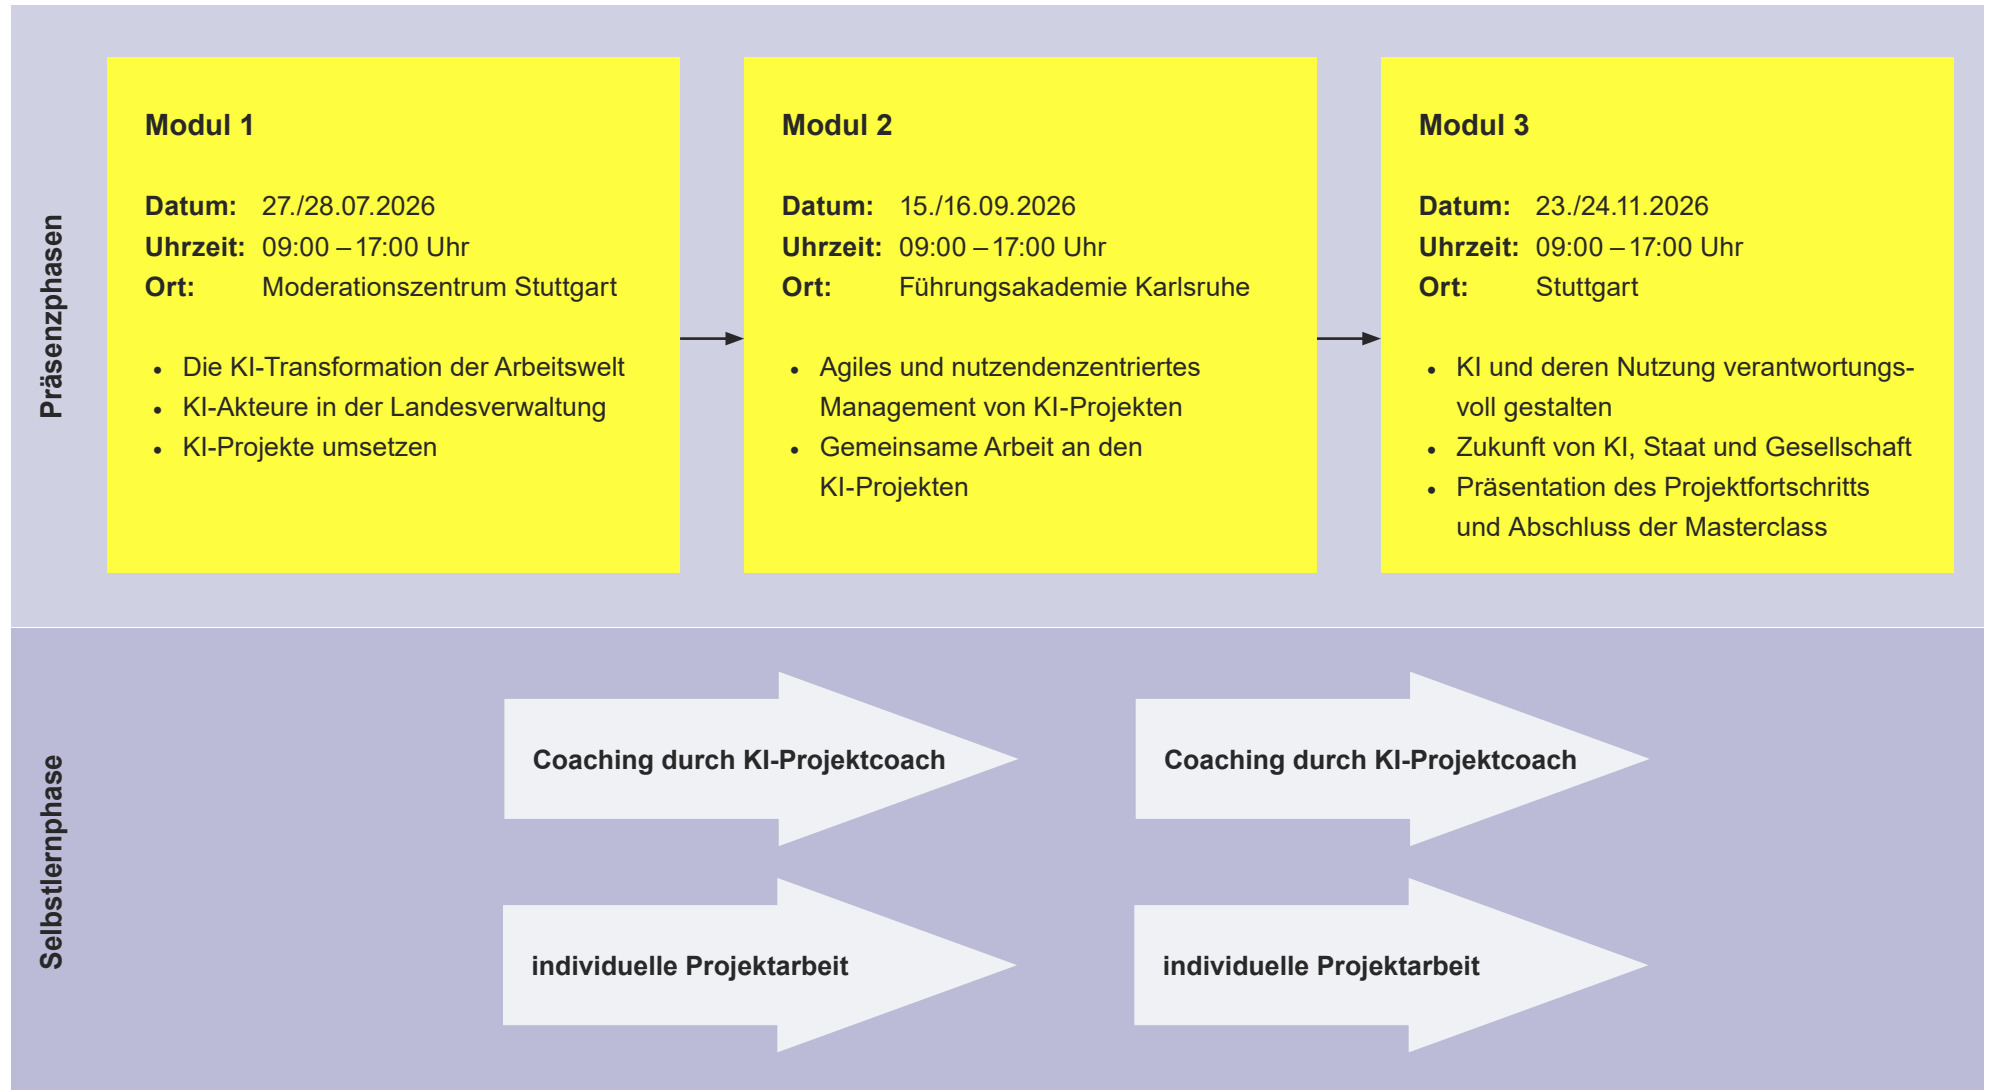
Präsenzphasen

Modul 1

Datum: 27./28.07.2026
Uhrzeit: 09:00 – 17:00 Uhr
Ort: Moderationszentrum Stuttgart

- Die KI-Transformation der Arbeitswelt
- KI-Akteure in der Landesverwaltung
- KI-Projekte umsetzen

Modul 2

Datum: 15./16.09.2026
Uhrzeit: 09:00 – 17:00 Uhr
Ort: Führungsakademie Karlsruhe

- Agiles und nutzendenzentriertes Management von KI-Projekten
- Gemeinsame Arbeit an den KI-Projekten

Modul 3

Datum: 23./24.11.2026
Uhrzeit: 09:00 – 17:00 Uhr
Ort: Stuttgart

- KI und deren Nutzung verantwortungsvoll gestalten
- Zukunft von KI, Staat und Gesellschaft
- Präsentation des Projektfortschritts und Abschluss der Masterclass

Selbstlernphase

Coaching durch KI-Projektcoach

Coaching durch KI-Projektcoach

individuelle Projektarbeit

individuelle Projektarbeit